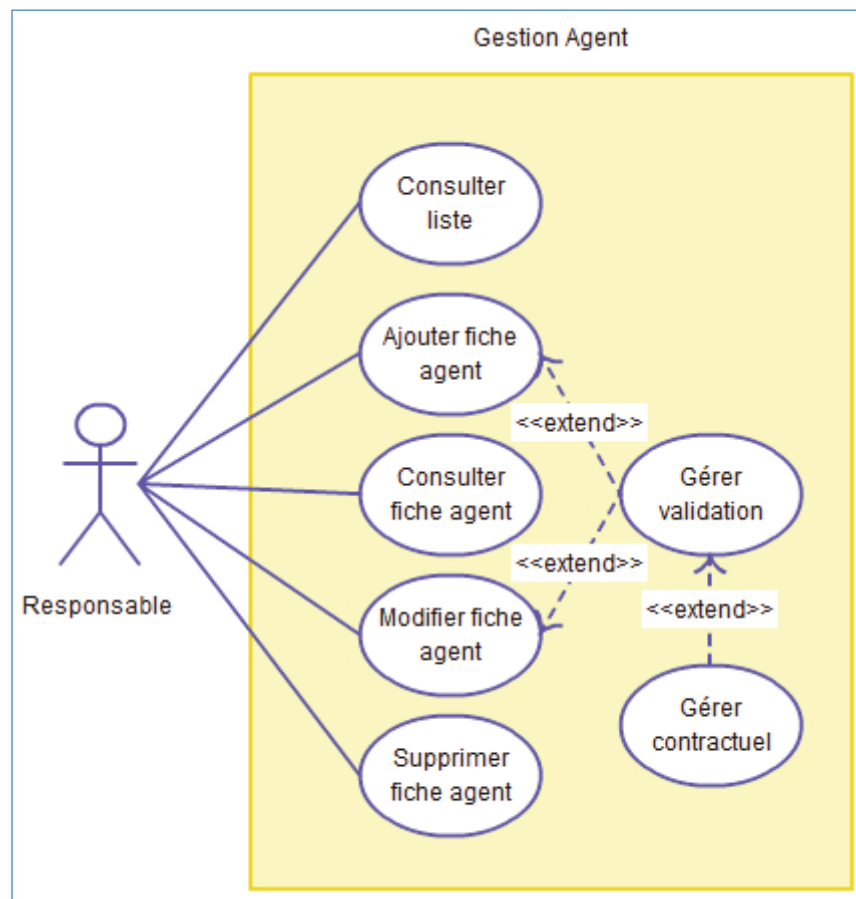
Gestion Agent

Consulter liste

Ajouter fiche agent

<<extend>>

Consulter fiche agent

Gérer validation

<<extend>>

Responsable

Modifier fiche agent

<<extend>>

Gérer contractuel

Supprimer fiche agent